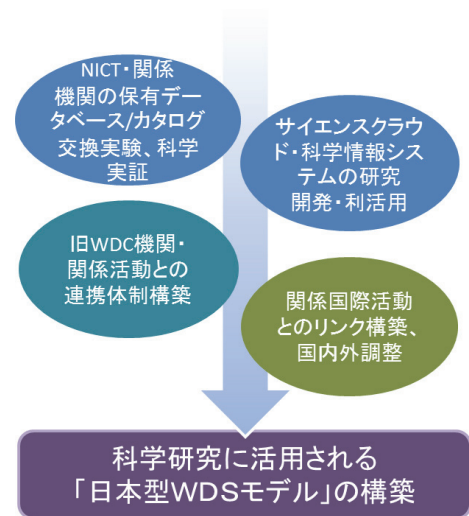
NICT・関係機関の保有データベース/カタログ交換実験、科学実証

サイエンスクラウド・科学情報システムの研究開発・利活用

旧WDC機関・関係活動との連携体制構築

関係国際活動とのリンク構築、国内外調整

科学研究に活用される「日本型WDSモデル」の構築